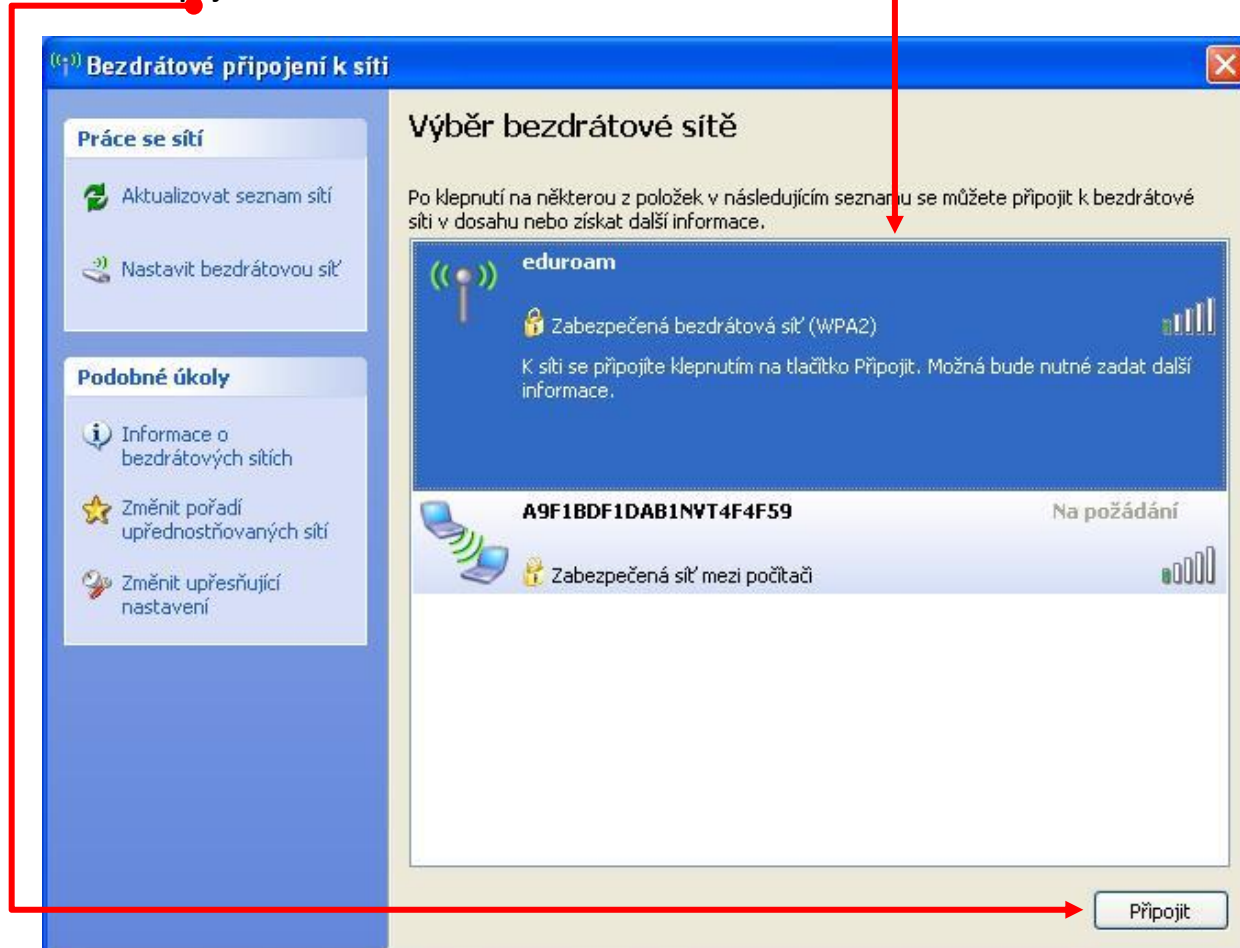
Bezdrátové připojení k síti

Práce se sítí

Aktualizovat seznam sítí

Nastavit bezdrátovou síť

Podobné úkoly

Informace o bezdrátových sítích

Změnit pořadí upřednostňovaných sítí

Změnit upřesňující nastavení

Výběr bezdrátové sítě

Po klepnutí na některou z položek v následujícím seznamu se můžete připojit k bezdrátové síti v dosahu nebo získat další informace.

eduroam

Zabezpečená bezdrátová síť (WPA2)

K síti se připojíte klepnutím na tlačítko Připojit. Možná bude nutné zadat další informace.

A9F1BDF1DAB1NVT4F4F59

Na požádání

Zabezpečená síť mezi počítači

Připojit